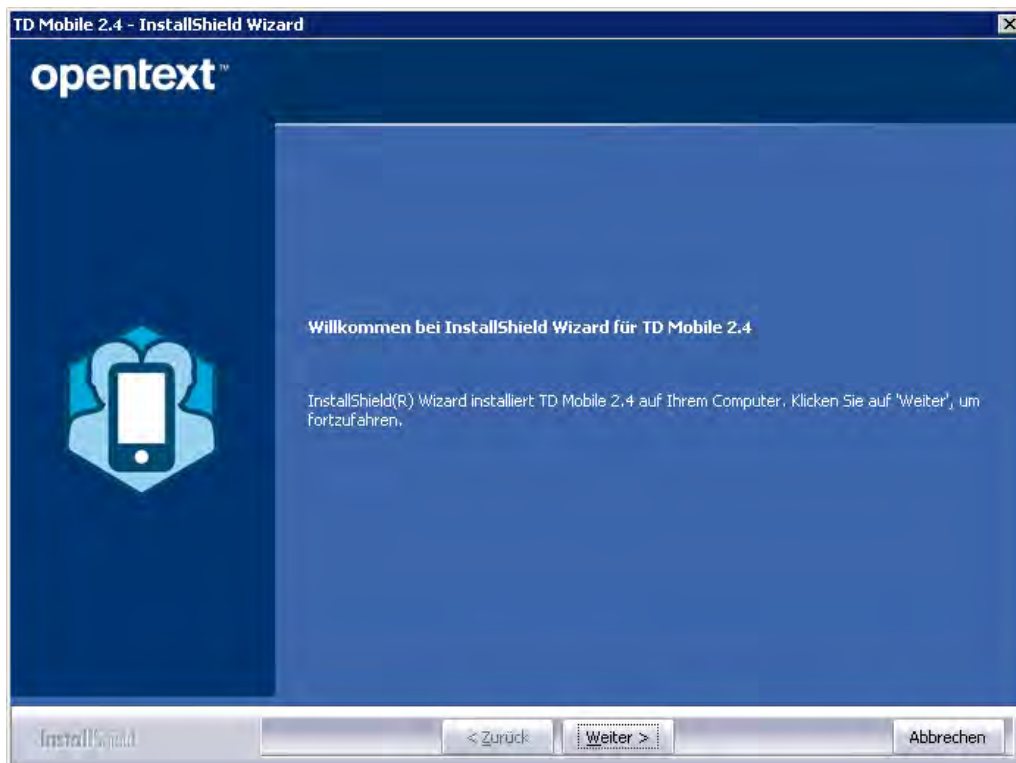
TD Mobile 2.4 - InstallShield Wizard

opentext™

Willkommen bei InstallShield Wizard für TD Mobile 2.4

InstallShield(R) Wizard installiert TD Mobile 2.4 auf Ihrem Computer. Klicken Sie auf 'Weiter', um fortzufahren.

InstallShield

< Zurück

Weiter >

Abbrechen